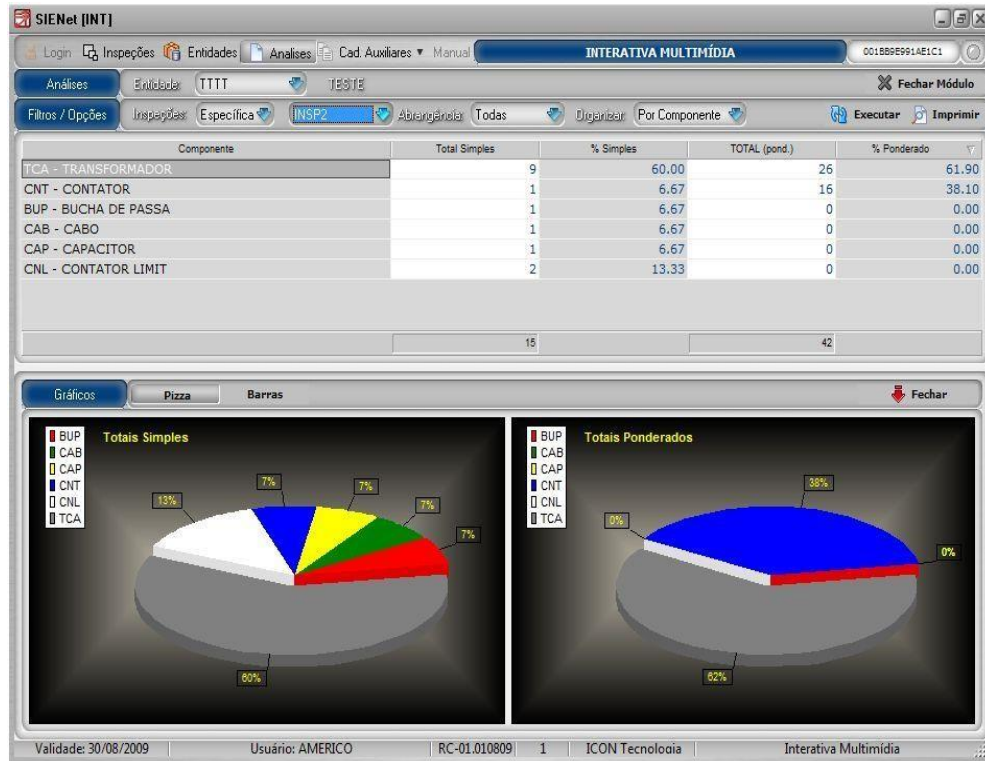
SIENet [INT]

Login Inspeções Entidades Analises Cad. Auxiliares ▾ Manual INTERATIVA MULTIMÍDIA 001BB9E991AE1C1

Análises Entidade TTTT TESTE Fechar Módulo

Filtros / Opções Inspeções Específica INSP2 Abrangência Todas Organizar Por Componente Executar Imprimir

| Componente | Total Simples | % Simples | TOTAL (pond.) | % Ponderado |
|---|---|---|---|---|
| TCA - TRANSFORMADOR | 9 | 60.00 | 26 | 61.90 |
| CNT - CONTATOR | 1 | 6.67 | 16 | 38.10 |
| BUP - BUCHA DE PASSA | 1 | 6.67 | 0 | 0.00 |
| CAB - CABO | 1 | 6.67 | 0 | 0.00 |
| CAP - CAPACITOR | 1 | 6.67 | 0 | 0.00 |
| CNL - CONTATOR LIMIT | 2 | 13.33 | 0 | 0.00 |
| | 15 | | 42 | |

Gráficos Pizza Barras Fechar

BUP
CAB
CAP
CNT
CNL
TCA
Totais Simples
7%
13%
7%
7%
7%
60%

BUP
CAB
CAP
CNT
CNL
TCA
Totais Ponderados
38%
0%
0%
62%

Validade: 30/08/2009 Usuário: AMERICO RC-01.010809 1 ICON Tecnologia Interativa Multimídia